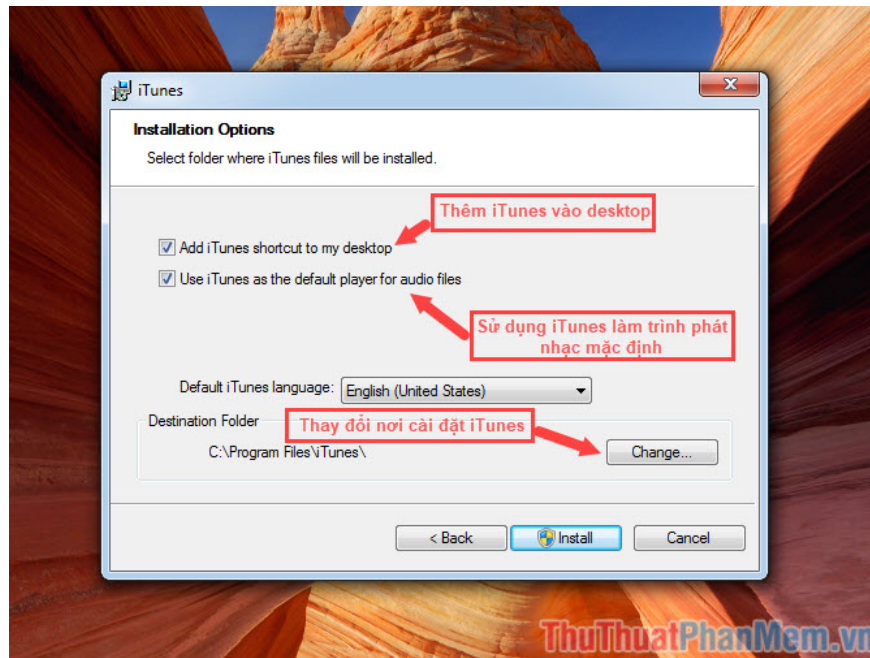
iTunes

Installation Options

Select folder where iTunes files will be installed.

Thêm iTunes vào desktop

Add iTunes shortcut to my desktop

Use iTunes as the default player for audio files

Sử dụng iTunes làm trình phát nhạc mặc định

Default iTunes language: English (United States)

Destination Folder

Thay đổi nơi cài đặt iTunes

C:\Program Files\iTunes\

Change...

< Back

Install

Cancel

ThuThuatPhanMem.vn